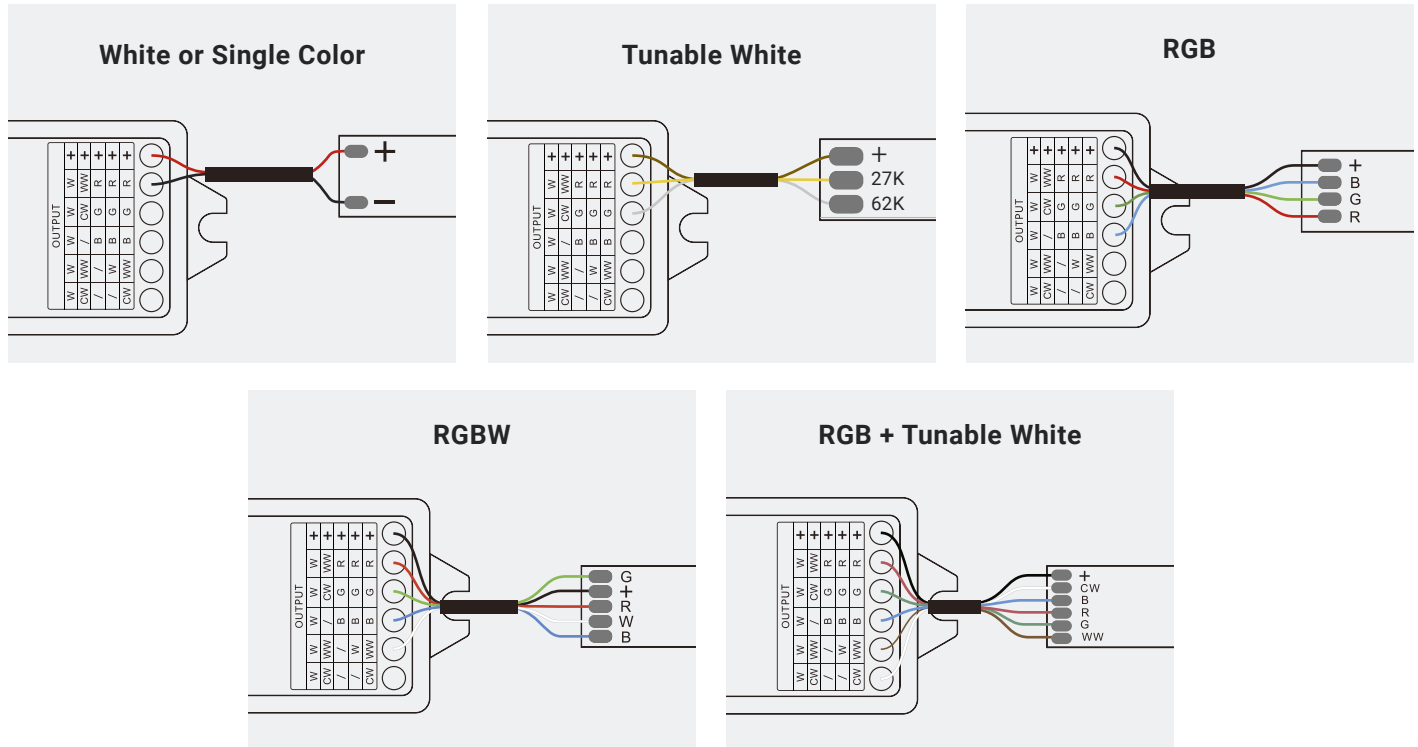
White or Single Color

OUTPUT

| + | + | + | + | + |
|---|---|---|---|---|
| W | WW | R | R | R |
| W | CW | G | G | G |
| W | / | B | B | B |
| W | WW | / | W | WW |
| W | CW | / | / | CW |

+
−

Tunable White

OUTPUT

| + | + | + | + | + |
|---|---|---|---|---|
| W | WW | R | R | R |
| W | CW | G | G | G |
| W | / | B | B | B |
| W | WW | / | W | WW |
| W | CW | / | / | CW |

+
27K
62K

RGB

OUTPUT

| + | + | + | + | + |
|---|---|---|---|---|
| W | WW | R | R | R |
| W | CW | G | G | G |
| W | / | B | B | B |
| W | WW | / | W | WW |
| W | CW | / | / | CW |

+
B
G
R

RGBW

OUTPUT

| + | + | + | + | + |
|---|---|---|---|---|
| W | WW | R | R | R |
| W | CW | G | G | G |
| W | / | B | B | B |
| W | WW | / | W | WW |
| W | CW | / | / | CW |

G
+
R
W
B

RGB + Tunable White

OUTPUT

| + | + | + | + | + |
|---|---|---|---|---|
| W | WW | R | R | R |
| W | CW | G | G | G |
| W | / | B | B | B |
| W | WW | / | W | WW |
| W | CW | / | / | CW |

+
CW
B
R
G
WW